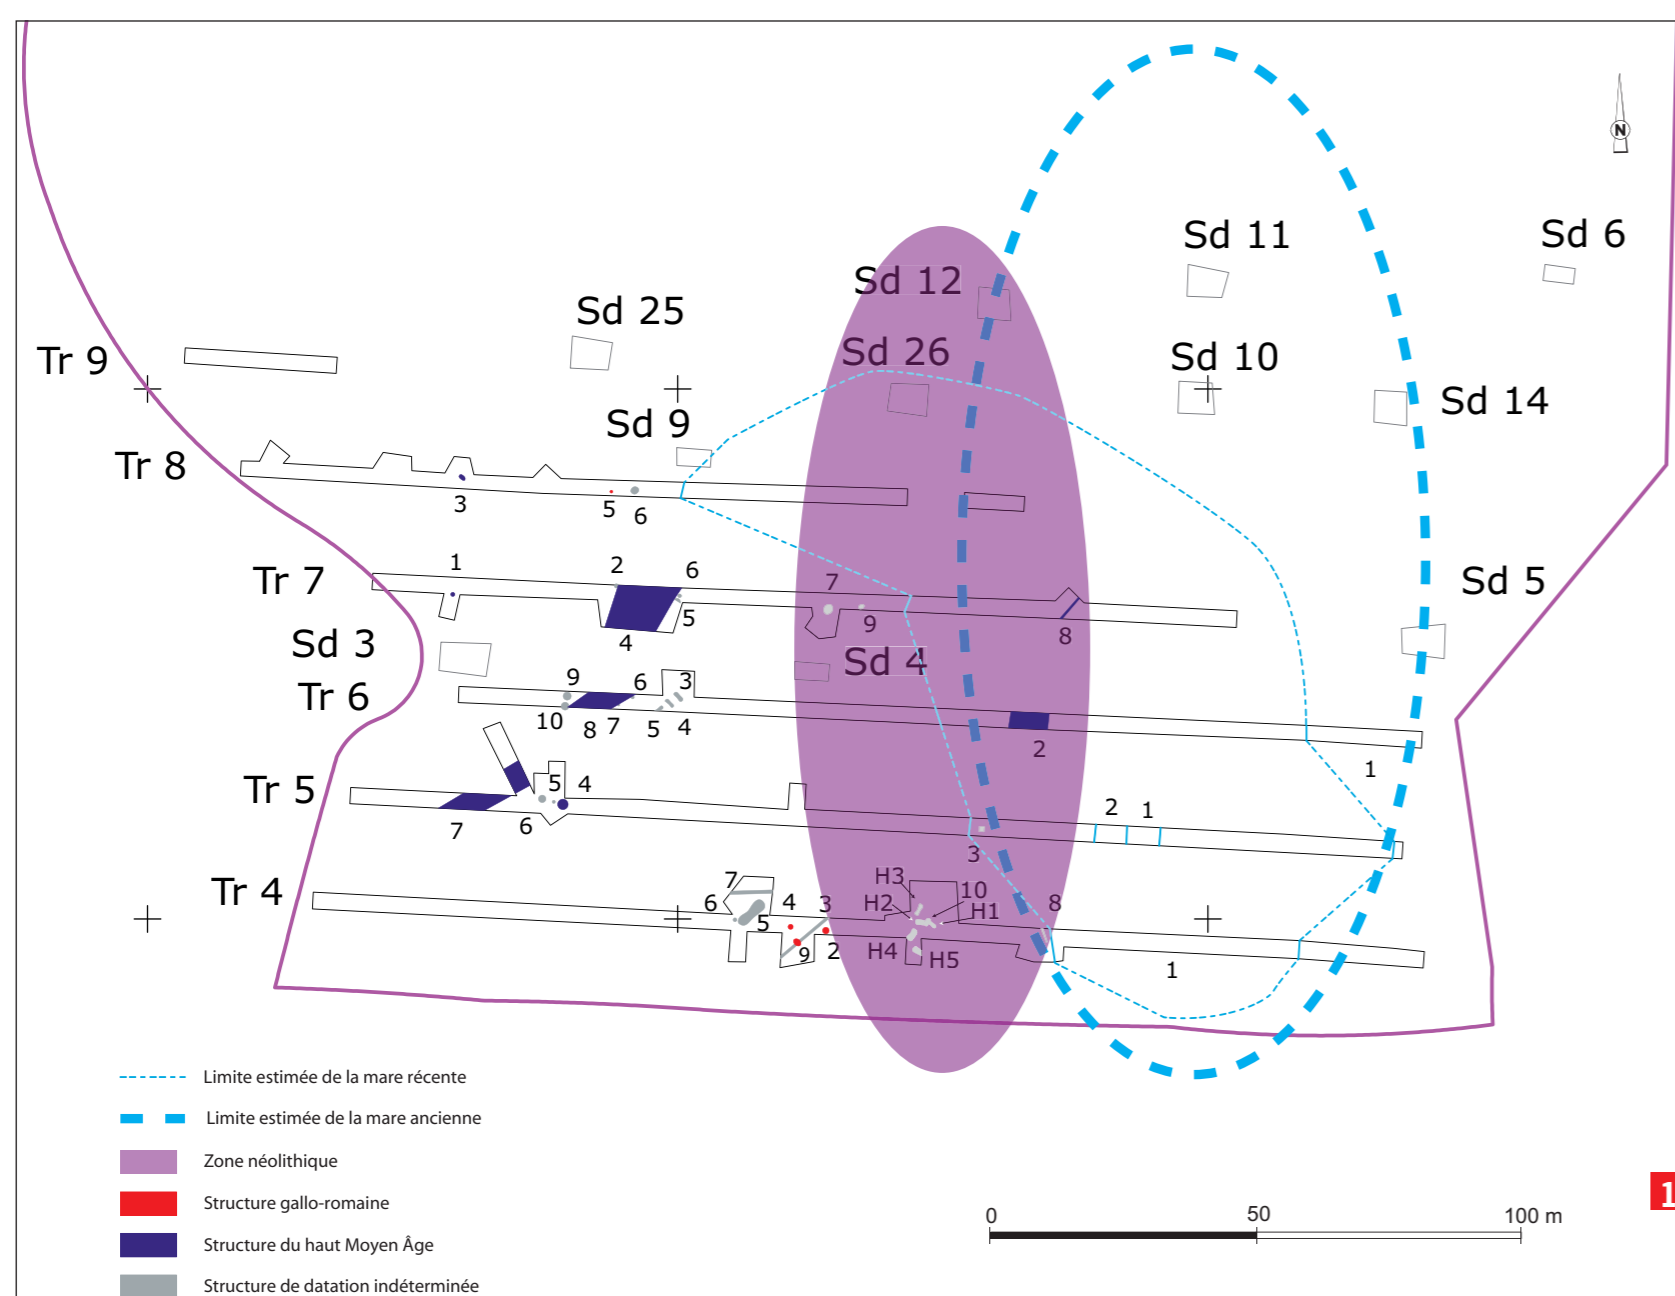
N

Sd 11
Sd 6
Sd 12
Sd 25
Sd 26
Sd 10
Tr 9
Sd 14
Sd 9
Tr 8
3
5 6
Tr 7
1
2
6
Sd 5
7
5
9
8
4
Sd 3
Sd 4
Tr 6
9
6
3
10
8 7
5 4
2
1
Tr 5
5 4
2 1
7
6
3
Tr 4
7
H3
6
4
3
H2
10
H1
8
5
9
2
H4
H5
1

Limite estimée de la mare récente
Limite estimée de la mare ancienne
Zone néolithique
Structure gallo-romaine
Structure du haut Moyen Âge
Structure de datation indéterminée

0
50
100 m
1